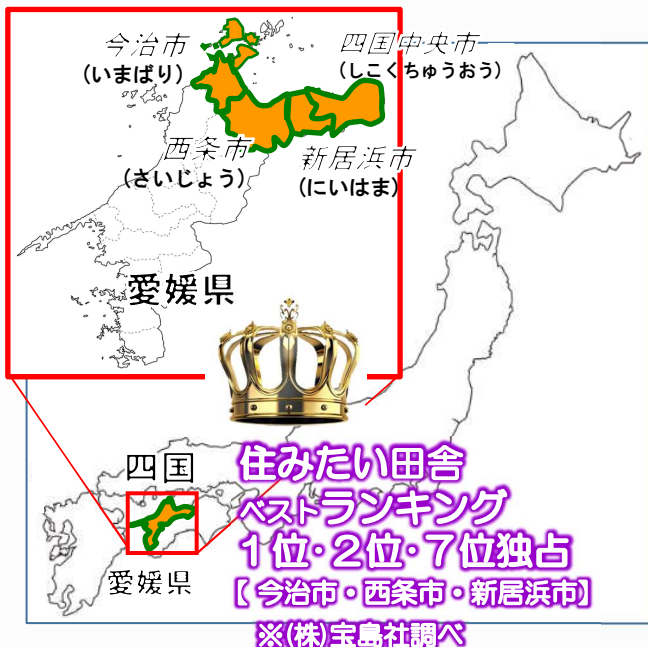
今治市
（いまばり）

四国中央市
（しこくちゅうおう）

西条市
（さいじょう）

新居浜市
（にいはま）

愛媛県

四国

愛媛県

住みたい田舎
ベストランキング
１位･２位･７位独占
【 今治市・西条市・新居浜市】
※(株)宝島社調べ